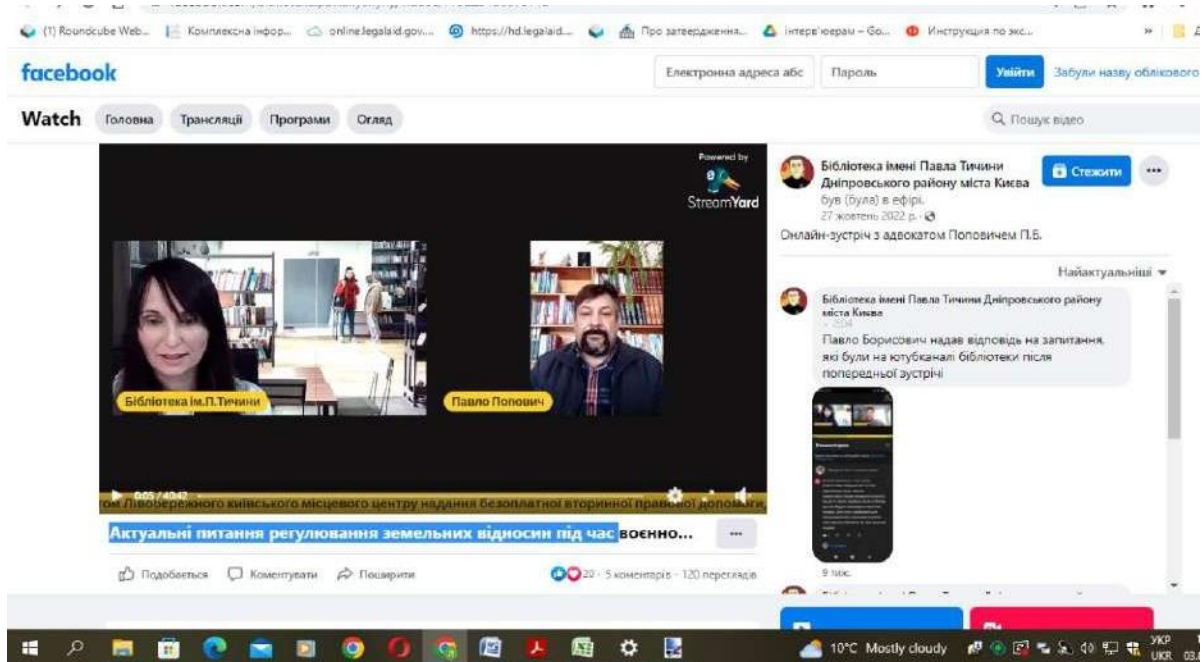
(1) Roundcube Web... Комплексна інфор... online.legalaid.gov... https://hd.legalaid... Про затвердження... інтерв'юерам – Go... Инструкция по экс...

facebook

Електронна адреса абс | Пароль | Увійти | Забули назву облікового

Watch | Головна | Трансляції | Програми | Огляд

Пошук відео

Powered by StreamYard

Бібліотека ім.П.Тичини

Павло Попович

0:05 / 40:42

том Лівобережного київського місцевого центру надання безоплатної вторинної правової допомоги

Актуальні питання регулювання земельних відносин під час воєнно...

Подобається | Коментувати | Поширити

20 · 5 коментарів · 120 переглядів

Бібліотека імені Павла Тичини Дніпровського району міста Києва
був (була) в ефірі.
27 жовтень 2022 р. ·

Стежити

Онлайн-зустріч з адвокатом Поповичем П.Б.

Найактуальніші

Бібліотека імені Павла Тичини Дніпровського району міста Києва
Павло Борисович надав відповідь на запитання, які були на ютубканалі бібліотеки після попередньої зустрічі

9 тижн.

10°C Mostly cloudy

УКР UKR